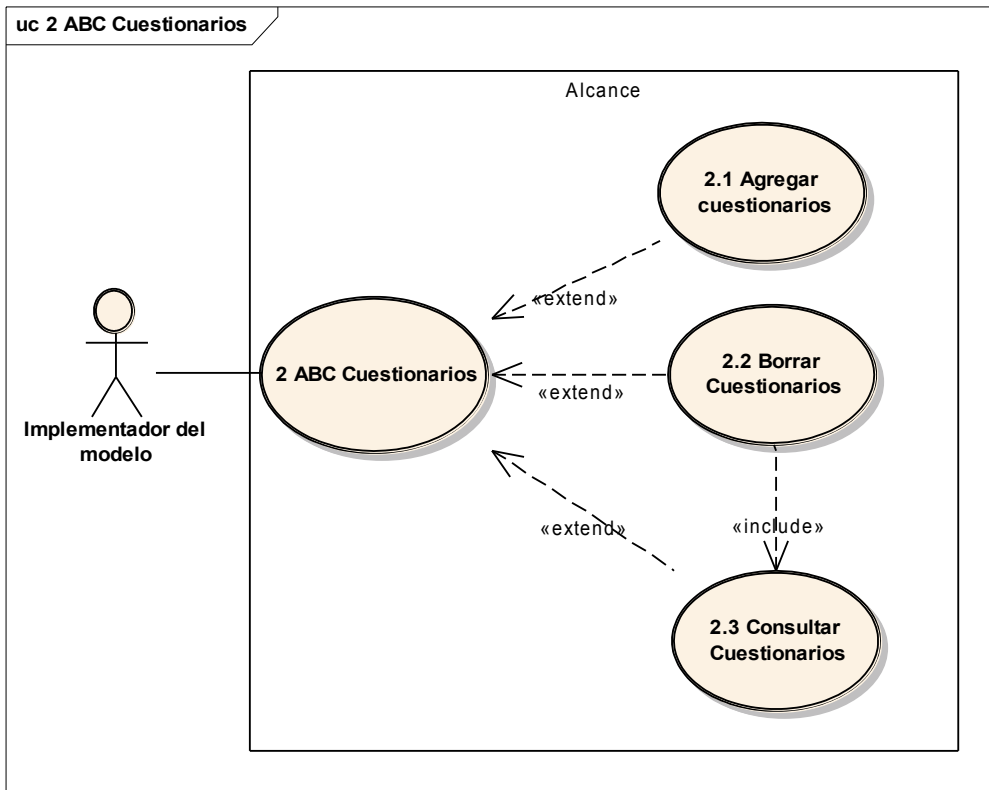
uc 2 ABC Cuestionarios

Alcance

2.1 Agregar cuestionarios

«extend»

Implementador del modelo

2 ABC Cuestionarios

«extend»

2.2 Borrar Cuestionarios

«extend»

«include»

2.3 Consultar Cuestionarios